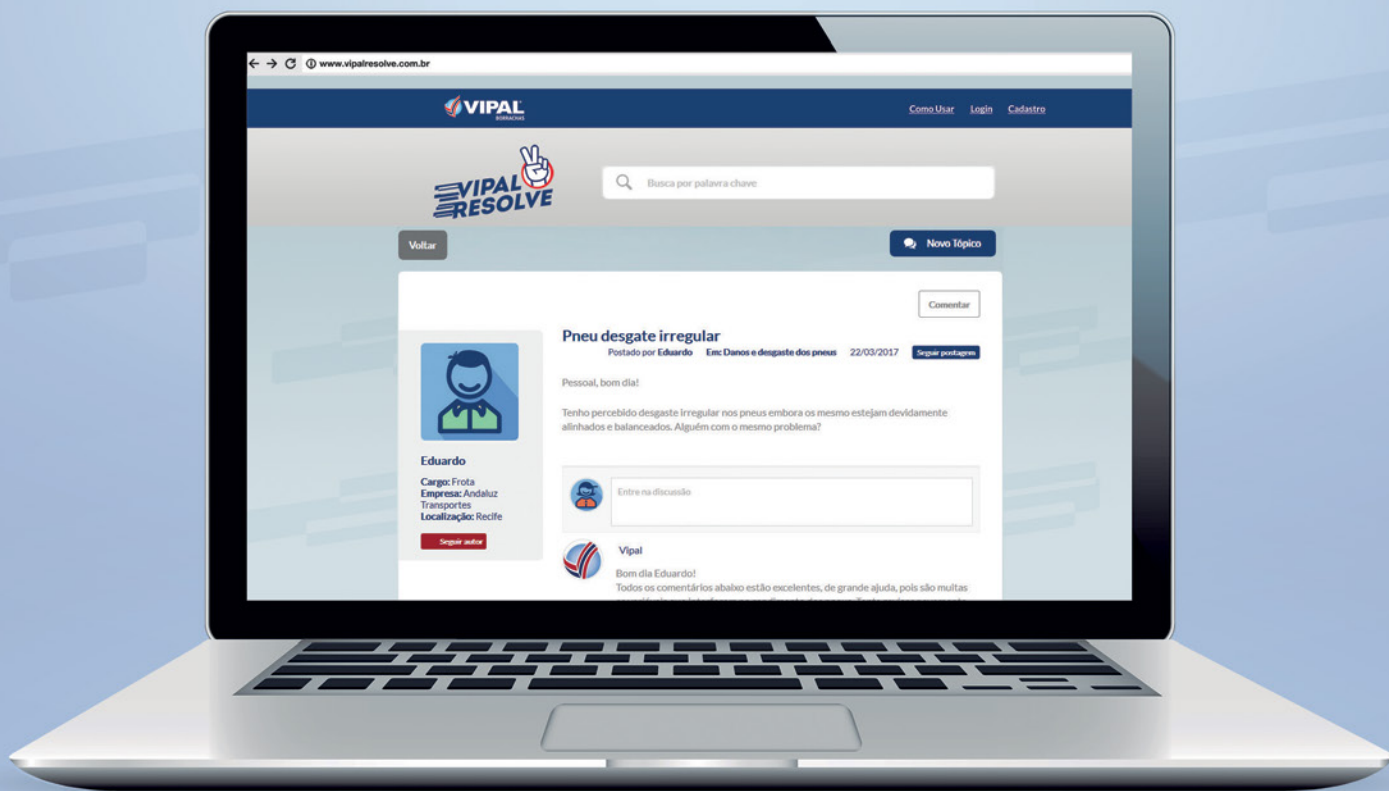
www.vipalresolve.com.br

VIPAL
BORRACHAS

Como Usar Login Cadastro

VIPAL RESOLVE

Busca por palavra chave

Voltar

Novo Tópico

Comentar

Pneu desgate irregular
Postado por Eduardo Em: Danos e desgaste dos pneus 22/03/2017 Seguir postagem

Pessoal, bom dia!

Tenho percebido desgaste irregular nos pneus embora os mesmo estejam devidamente alinhados e balanceados. Alguém com o mesmo problema?

Eduardo
Cargo: Frota
Empresa: Andaluz Transportes
Localização: Recife

Seguir autor

Entre na discussão

Vipal
Bom dia Eduardo!
Todos os comentários abaixo estão excelentes, de grande ajuda, pois são muitas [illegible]